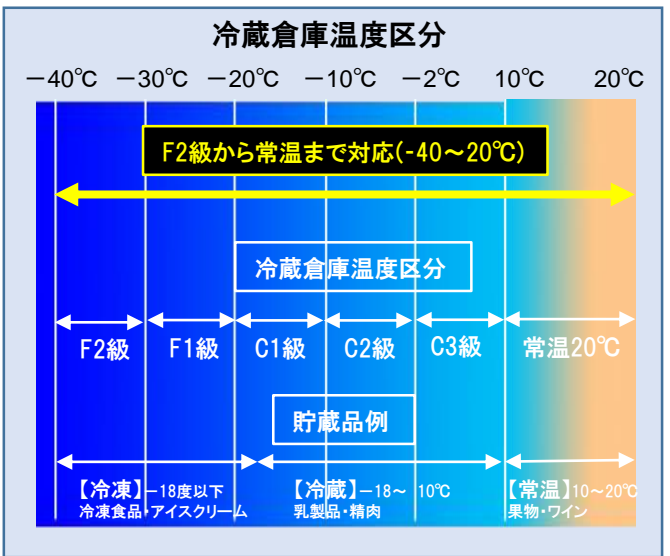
冷蔵倉庫温度区分

−40℃ −30℃ −20℃ −10℃ −2℃ 10℃ 20℃

F2級から常温まで対応(-40～20℃)

冷蔵倉庫温度区分

F2級 F1級 C1級 C2級 C3級 常温20℃

貯蔵品例

【冷凍】−18度以下
冷凍食品・アイスクリーム

【冷蔵】−18～ 10℃
乳製品・精肉

【常温】10～20℃
果物・ワイン